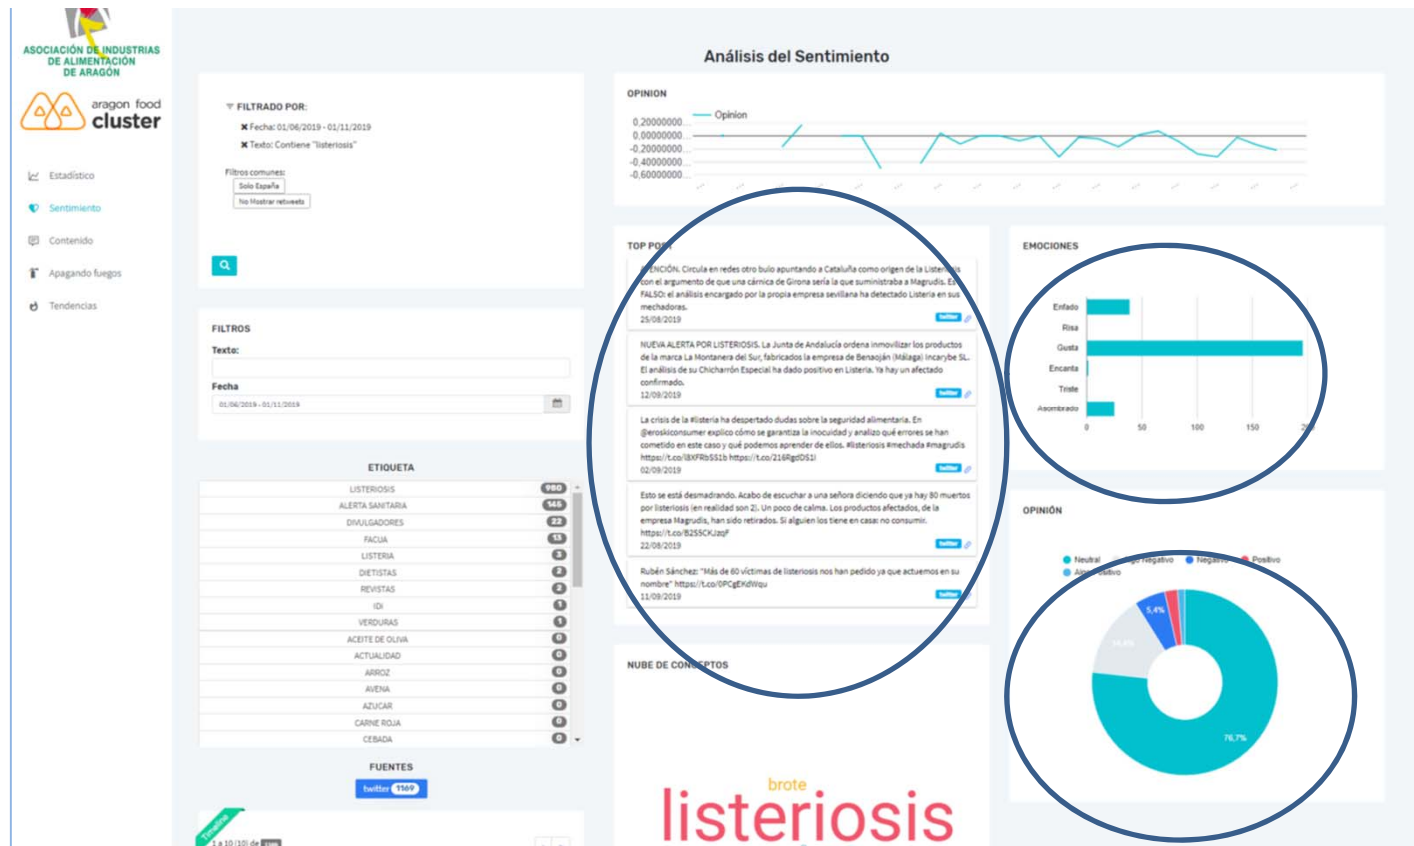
ASOCIACIÓN DE INDUSTRIAS DE ALIMENTACIÓN DE ARAGÓN

aragon food cluster

Estadístico
Sentimiento
Contenido
Apagando fuegos
Tendencias

Análisis del Sentimiento

FILTRADO POR:
Fecha: 01/06/2019 - 01/11/2019
Texto: Contiene "listeriosis"

Filtros comunes:
Solo España
No Mostrar retweets

FILTROS
Texto:
Fecha
01/06/2019 - 01/11/2019

ETIQUETA

| | |
|---|---|
| LISTERIOSIS | 980 |
| ALERTA SANITARIA | 146 |
| DIVULGADORES | 22 |
| FACUA | 13 |
| LISTERIA | 3 |
| DIETISTAS | 2 |
| REVISTAS | 2 |
| IDI | 1 |
| VERDURAS | 1 |
| ACEITE DE OLIVA | 0 |
| ACTUALIDAD | 0 |
| ARROZ | 0 |
| AVENA | 0 |
| AZUCAR | 0 |
| CARNE ROJA | 0 |
| CEBADA | 0 |

FUENTES
twitter 1169

Timeline
1 a 10 (10) de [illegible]

OPINION
Opinion
0,20000000...
0,00000000...
-0,20000000...
-0,40000000...
-0,60000000...

TOP PO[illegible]

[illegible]ENCIÓN. Circula en redes otro bulo apuntando a Cataluña como origen de la Listeri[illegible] con el argumento de que una cárnica de Girona sería la que suministraba a Magrudis. E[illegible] FALSO: el análisis encargado por la propia empresa sevillana ha detectado Listeria en sus mechadoras.
25/08/2019
twitter

NUEVA ALERTA POR LISTERIOSIS. La Junta de Andalucía ordena inmovilizar los productos de la marca La Montanera del Sur, fabricados la empresa de Benaoján (Málaga) Incarybe SL. El análisis de su Chicharrón Especial ha dado positivo en Listeria. Ya hay un afectado confirmado.
12/09/2019
twitter

La crisis de la #listeria ha despertado dudas sobre la seguridad alimentaria. En @eroskiconsumer explico cómo se garantiza la inocuidad y analizo qué errores se han cometido en este caso y qué podemos aprender de ellos. #listeriosis #mechada #magrudis https://t.co/l8XFRb551b https://t.co/216RgdD51I
02/09/2019
twitter

Esto se está desmadrando. Acabo de escuchar a una señora diciendo que ya hay 80 muertos por listeriosis (en realidad son 2). Un poco de calma. Los productos afectados, de la empresa Magrudis, han sido retirados. Si alguien los tiene en casa: no consumir. https://t.co/B255CKJzqF
22/08/2019
twitter

Rubén Sánchez: "Más de 60 víctimas de listeriosis nos han pedido ya que actuemos en su nombre" https://t.co/0PCgEKdWqu
11/09/2019
twitter

NUBE DE CON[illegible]PTOS
brote
listeriosis

EMOCIONES
Enfado
Risa
Gusta
Encanta
Triste
Asombrado
0 50 100 150 2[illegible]

OPINIÓN
Neutral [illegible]go Negativo Negativo Positivo Al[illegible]ositivo
5,4%
14,4%
76,7%